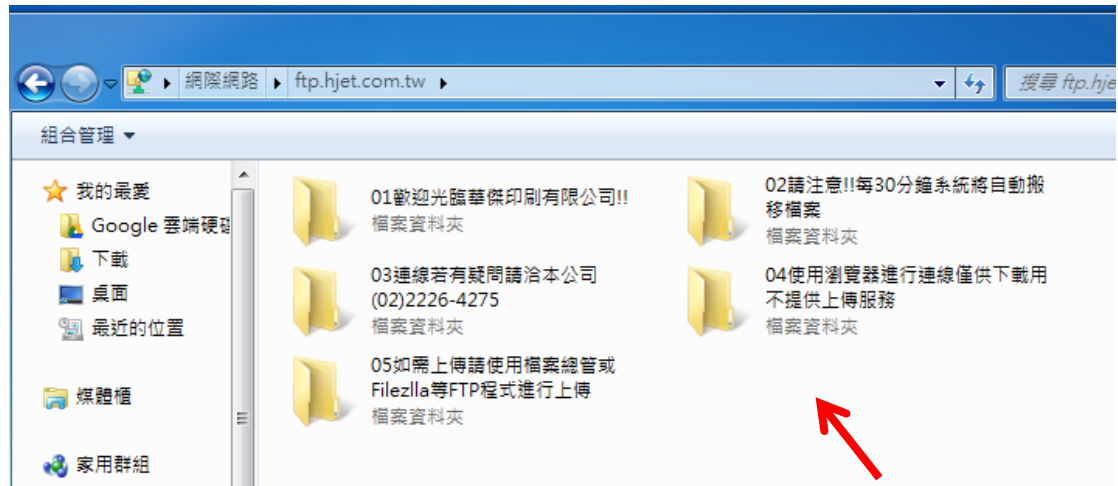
網際網路 ▸ ftp.hjet.com.tw ▸

搜尋 ftp.hje

組合管理 ▾

我的最愛

Google 雲端硬碟

下載

桌面

最近的位置

媒體櫃

家用群組

01歡迎光臨華傑印刷有限公司!!
檔案資料夾

02請注意!!每30分鐘系統將自動搬移檔案
檔案資料夾

03連線若有疑問請洽本公司 (02)2226-4275
檔案資料夾

04使用瀏覽器進行連線僅供下載用不提供上傳服務
檔案資料夾

05如需上傳請使用檔案總管或Filezlla等FTP程式進行上傳
檔案資料夾